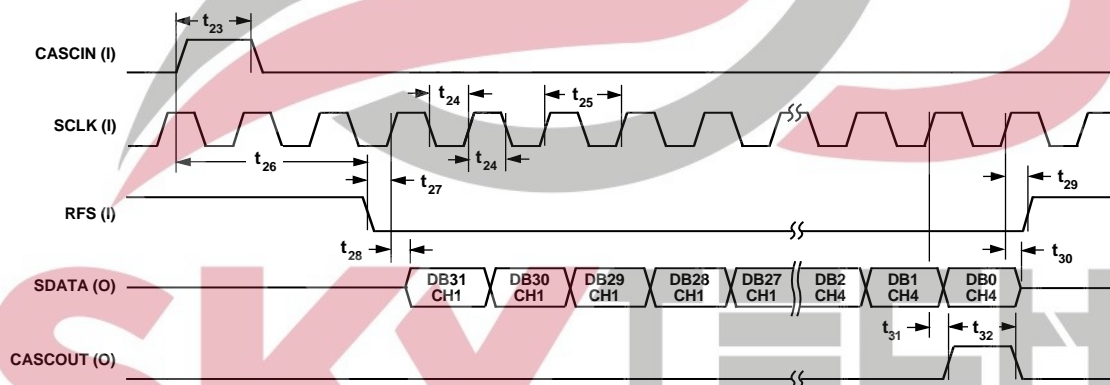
$t_{23}$

CASCIN (I)

$t_{24}$

$t_{25}$

SCLK (I)

$t_{24}$

$t_{26}$

$t_{27}$

$t_{29}$

RFS (I)

$t_{28}$

$t_{30}$

| DB31 CH1 | DB30 CH1 | DB29 CH1 | DB28 CH1 | DB27 CH1 | DB2 CH4 | DB1 CH4 | DB0 CH4 |
|---|---|---|---|---|---|---|---|

SDATA (O)

$t_{31}$

$t_{32}$

CASCOUT (O)